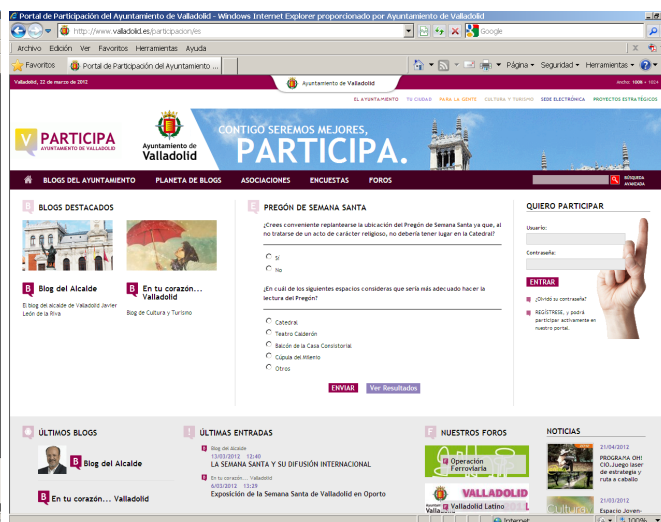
Portal de Participación del Ayuntamiento de Valladolid - Windows Internet Explorer proporcionado por Ayuntamiento de Valladolid

http://www.valladolid.es/participacion/es

Google

Archivo Edición Ver Favoritos Herramientas Ayuda

Favoritos Portal de Participación del Ayuntamiento ...

Página Seguridad Herramientas

Valladolid, 22 de marzo de 2012

Ayuntamiento de Valladolid

Ancho: 1000 - 1024

EL AYUNTAMIENTO TU CIUDAD PARA LA GENTE CULTURA Y TURISMO SEDE ELECTRÓNICA PROYECTOS ESTRATÉGICOS

PARTICIPA AYUNTAMIENTO DE VALLADOLID

Ayuntamiento de Valladolid

CONTIGO SEREMOS MEJORES, PARTICIPA.

BLOGS DEL AYUNTAMIENTO PLANETA DE BLOGS ASOCIACIONES ENCUESTAS FOROS

BÚSQUEDA AVANZADA

BLOGS DESTACADOS

Blog del Alcalde

El blog del alcalde de Valladolid Javier León de la Riva

En tu corazón... Valladolid

Blog de Cultura y Turismo

PREGÓN DE SEMANA SANTA

¿Crees conveniente replantearse la ubicación del Pregón de Semana Santa ya que, al no tratarse de un acto de carácter religioso, no debería tener lugar en la Catedral?

Si

No

¿En cuál de los siguientes espacios consideras que sería más adecuado hacer la lectura del Pregón?

Catedral

Teatro Calderón

Balcón de la Casa Consistorial

Cúpula del Milenio

Otros

ENVIAR Ver Resultados

QUIERO PARTICIPAR

Usuario:

Contraseña:

ENTRAR

¿Olvidó su contraseña?

REGÍSTRESE, y podrá participar activamente en nuestro portal.

ÚLTIMOS BLOGS

Blog del Alcalde

En tu corazón... Valladolid

ÚLTIMAS ENTRADAS

Blog del Alcalde

13/03/2012 12:40

LA SEMANA SANTA Y SU DIFUSIÓN INTERNACIONAL

En tu corazón... Valladolid

6/03/2012 13:29

Exposición de la Semana Santa de Valladolid en Oporto

NUESTROS FOROS

Operación Ferroviaria

VALLADOLID

Valladolid Latino

NOTICIAS

21/04/2012

PROGRAMA OH! CIO.Juego laser de estrategia y ruta a caballo

21/03/2012

Espacio Joven-

Internet

100%